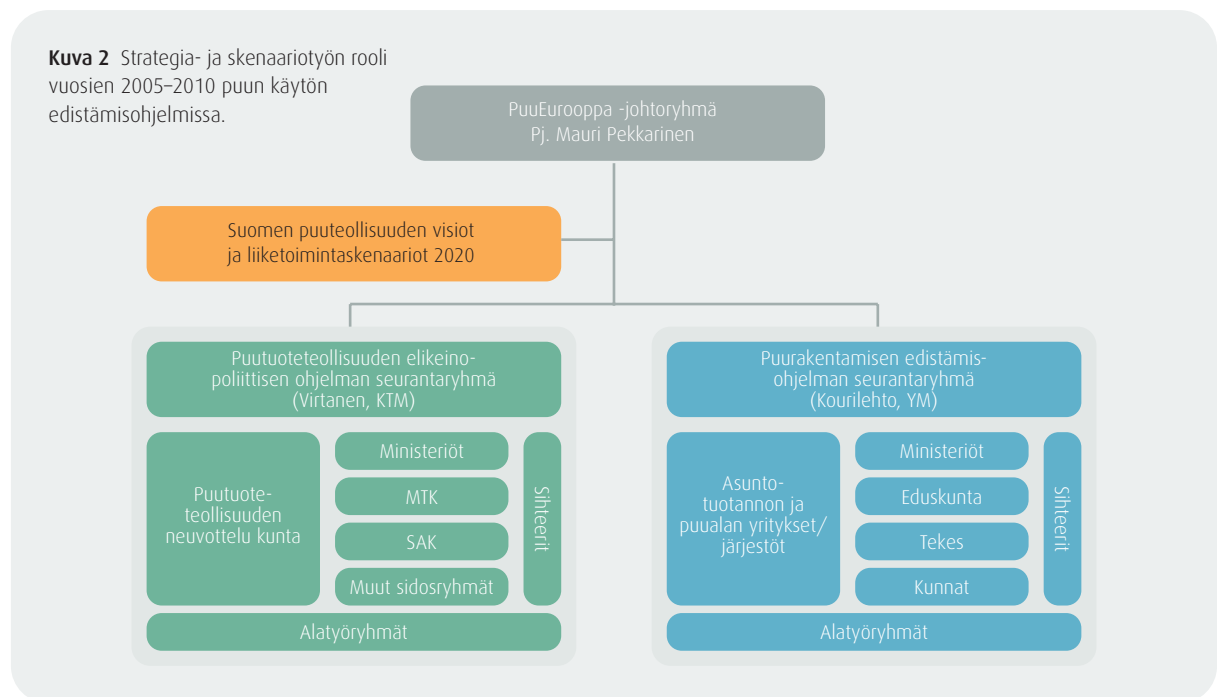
**Kuva 2** Strategia- ja skenaariotyön rooli vuosien 2005–2010 puun käytön edistämisohjelmissa.

PuuEurooppa -johtoryhmä
Pj. Mauri Pekkarinen

Suomen puuteollisuuden visiot ja liiketoimintaskenaariot 2020

Puutuoteteollisuuden elikeinopoliittisen ohjelman seurantaryhmä (Virtanen, KTM)

Puutuoteteollisuuden neuvottelu kunta

Ministeriöt

MTK

SAK

Muut sidosryhmät

Sihteerit

Alatyöryhmät

Puurakentamisen edistämisohjelman seurantaryhmä (Kourilehto, YM)

Asuntotuotannon ja puualan yritykset/järjestöt

Ministeriöt

Eduskunta

Tekes

Kunnat

Sihteerit

Alatyöryhmät